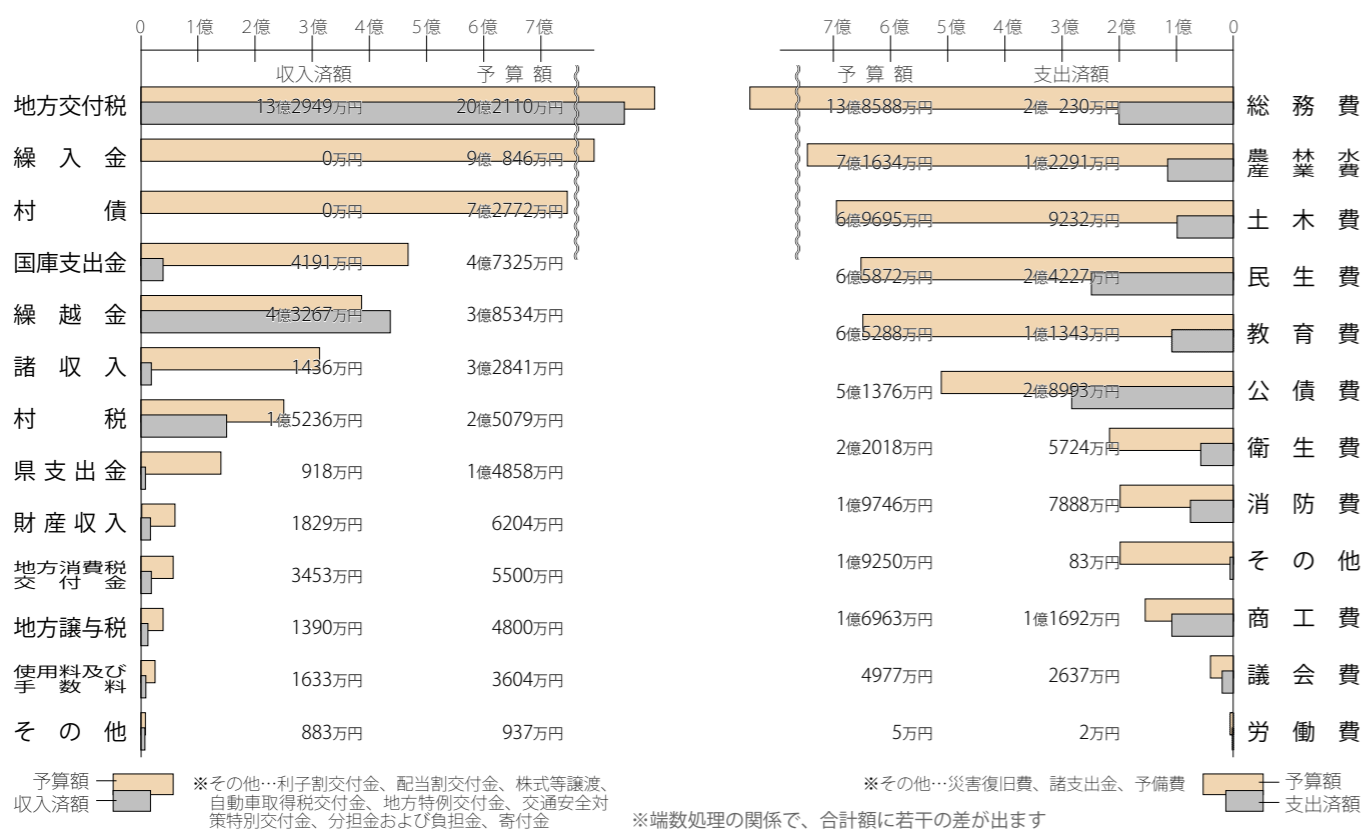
0 1億 2億 3億 4億 5億 6億 7億

収入済額 予算額

| | 収入済額 | 予算額 |
|---|---|---|
| 地方交付税 | 13億2949万円 | 20億2110万円 |
| 繰入金 | 0万円 | 9億 846万円 |
| 村債 | 0万円 | 7億2772万円 |
| 国庫支出金 | 4191万円 | 4億7325万円 |
| 繰越金 | 4億3267万円 | 3億8534万円 |
| 諸収入 | 1436万円 | 3億2841万円 |
| 村税 | 1億5236万円 | 2億5079万円 |
| 県支出金 | 918万円 | 1億4858万円 |
| 財産収入 | 1829万円 | 6204万円 |
| 地方消費税交付金 | 3453万円 | 5500万円 |
| 地方譲与税 | 1390万円 | 4800万円 |
| 使用料及び手数料 | 1633万円 | 3604万円 |
| その他 | 883万円 | 937万円 |

予算額
収入済額

※その他…利子割交付金、配当割交付金、株式等譲渡、自動車取得税交付金、地方特例交付金、交通安全対策特別交付金、分担金および負担金、寄付金

7億 6億 5億 4億 3億 2億 1億 0

予算額 支出済額

| 予算額 | 支出済額 | |
|---|---|---|
| 13億8588万円 | 2億 230万円 | 総務費 |
| 7億1634万円 | 1億2291万円 | 農林水産業費 |
| 6億9695万円 | 9232万円 | 土木費 |
| 6億5872万円 | 2億4227万円 | 民生費 |
| 6億5288万円 | 1億1343万円 | 教育費 |
| 5億1376万円 | 2億8993万円 | 公債費 |
| 2億2018万円 | 5724万円 | 衛生費 |
| 1億9746万円 | 7888万円 | 消防費 |
| 1億9250万円 | 83万円 | その他 |
| 1億6963万円 | 1億1692万円 | 商工費 |
| 4977万円 | 2637万円 | 議会費 |
| 5万円 | 2万円 | 労働費 |

※その他…災害復旧費、諸支出金、予備費

予算額
支出済額

※端数処理の関係で、合計額に若干の差が出ます